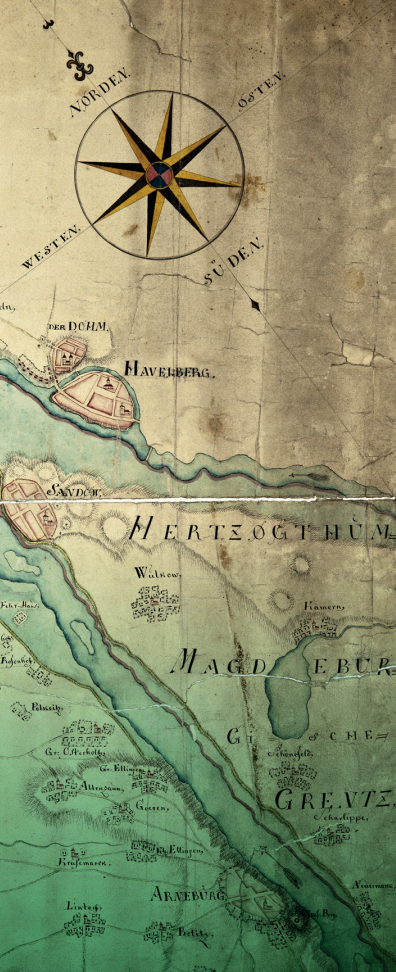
NORDEN.
OSTEN.
WESTEN.
SÜDEN.
DER DOHM.
HAVELBERG.
SANDOW.
HERTZOGTHUM
Wulkow.
Kamern.
MAGDEBUR
GI CHE
GRENTZ
Schönfeld.
Schaulippe.
Polkeritz.
Gr. Schwechten
Gr. Ellingen
Altensaim.
Goeren.
Kl. Ellingen.
Kruselmeren.
Lintoss
ARNEBURG.
Neuermark
Belitz.
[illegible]